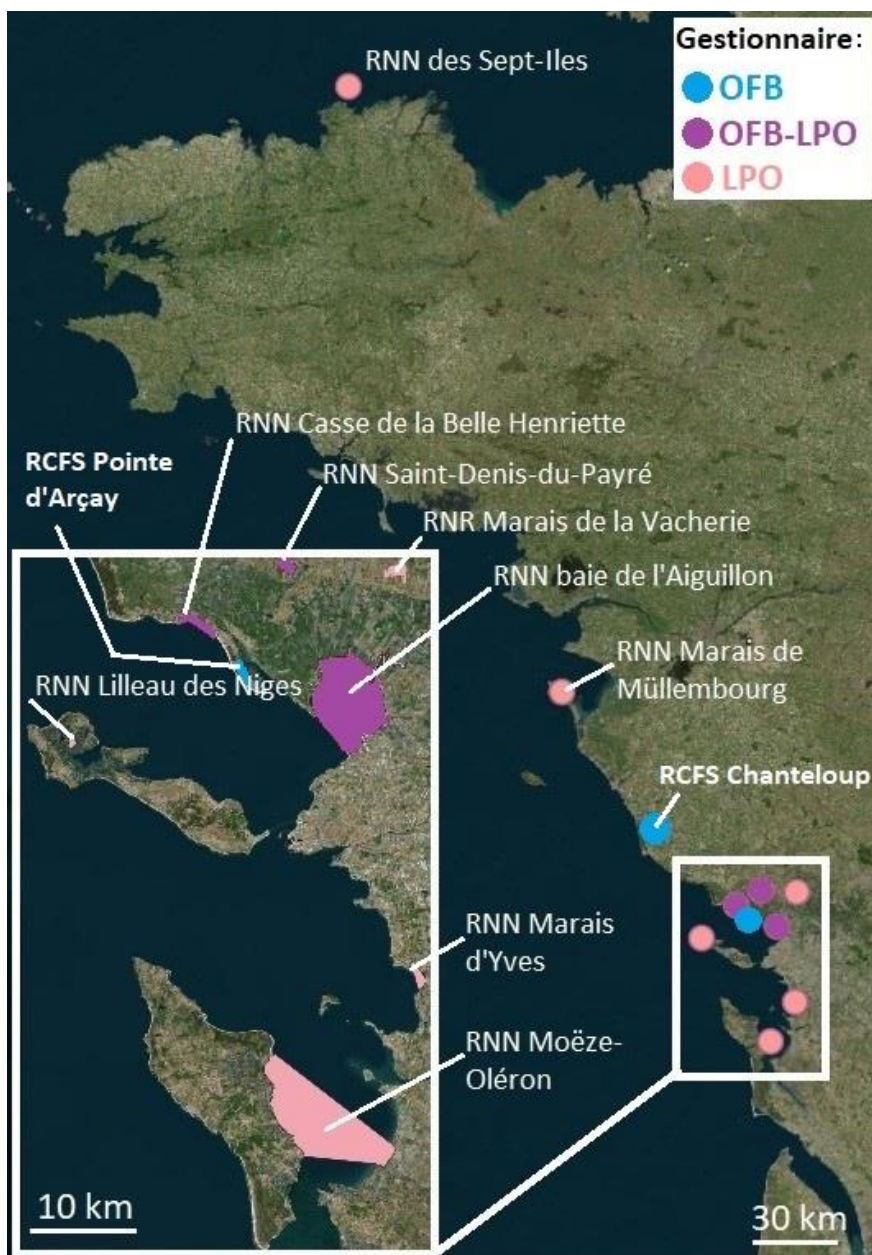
Gestionnaire:
OFB
OFB-LPO
LPO

RNN des Sept-Iles

RNN Casse de la Belle Henriette
RCFS Pointe d'Arçay
RNN Saint-Denis-du-Payré
RNR Marais de la Vacherie
RNN baie de l'Aiguillon
RNN Marais de Müllembourg
RNN Lilleau des Niges
RCFS Chanteloup
RNN Marais d'Yves
RNN Moëze-Oléron

10 km
30 km